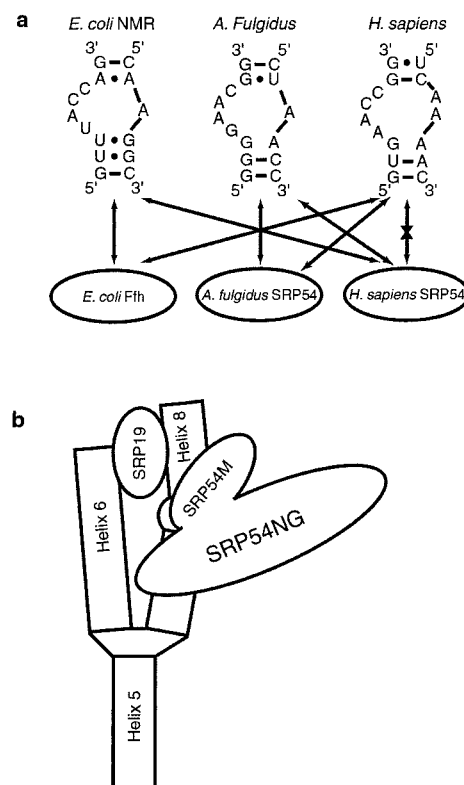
a

E. coli NMR

3' 5'
G C
A A
C A
C
A
U
U G
U G
G C
5' 3'

A. Fulgidus

3' 5'
G C
G U
A
C A
A
G
G A
G C
G C
5' 3'

H. sapiens

3' 5'
G U
G C
C A
C A
A
A
G A
U A
G C
5' 3'

E. coli Ffh

A. fulgidus SRP54

H. sapiens SRP54

b

SRP19

Helix 8

Helix 6

SRP54M

SRP54NG

Helix 5